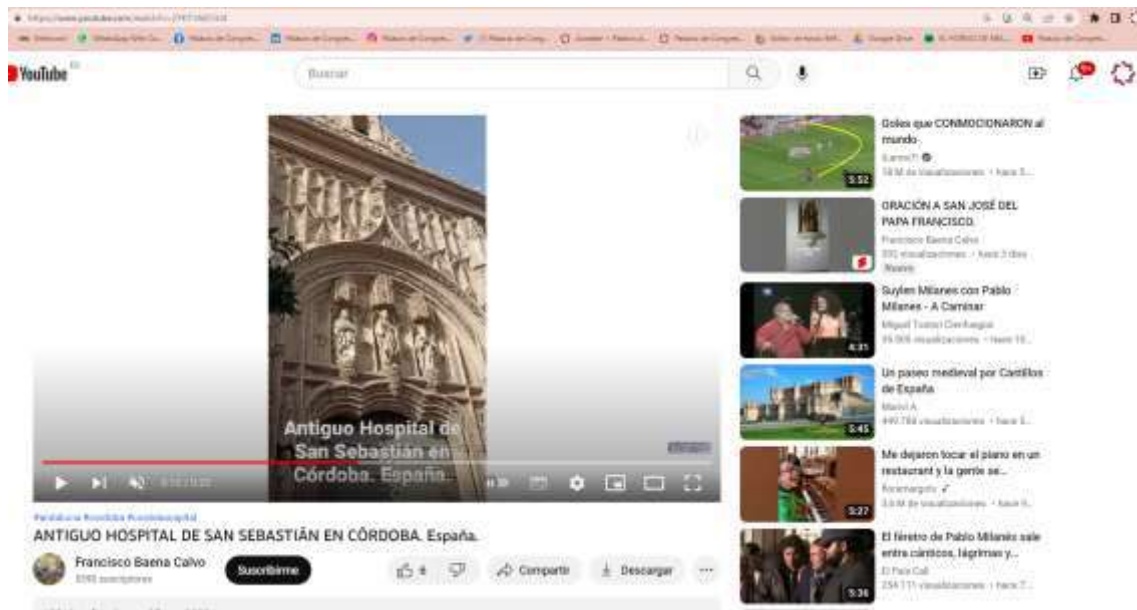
YouTube

Buscar

Antiguo Hospital de San Sebastián en Córdoba. España.

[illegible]

ANTIGUO HOSPITAL DE SAN SEBASTIÁN EN CÓRDOBA. España.

Francisco Baena Calvo
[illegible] suscriptores

Suscribirme

Compartir

Descargar

Goles que CONMOCIONARON al mundo
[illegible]
5:52

ORACIÓN A SAN JOSÉ DEL PAPA FRANCISCO.
Francisco Baena Calvo
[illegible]

Suylen Milanes con Pablo Milanes - A Caminar
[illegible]
4:31

Un paseo medieval por Castillos de España
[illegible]
5:45

Me dejaron tocar el piano en un restaurant y la gente se...
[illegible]
5:27

El féretro de Pablo Milanés sale entre cánticos, lágrimas y...
El País Cali
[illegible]
5:36